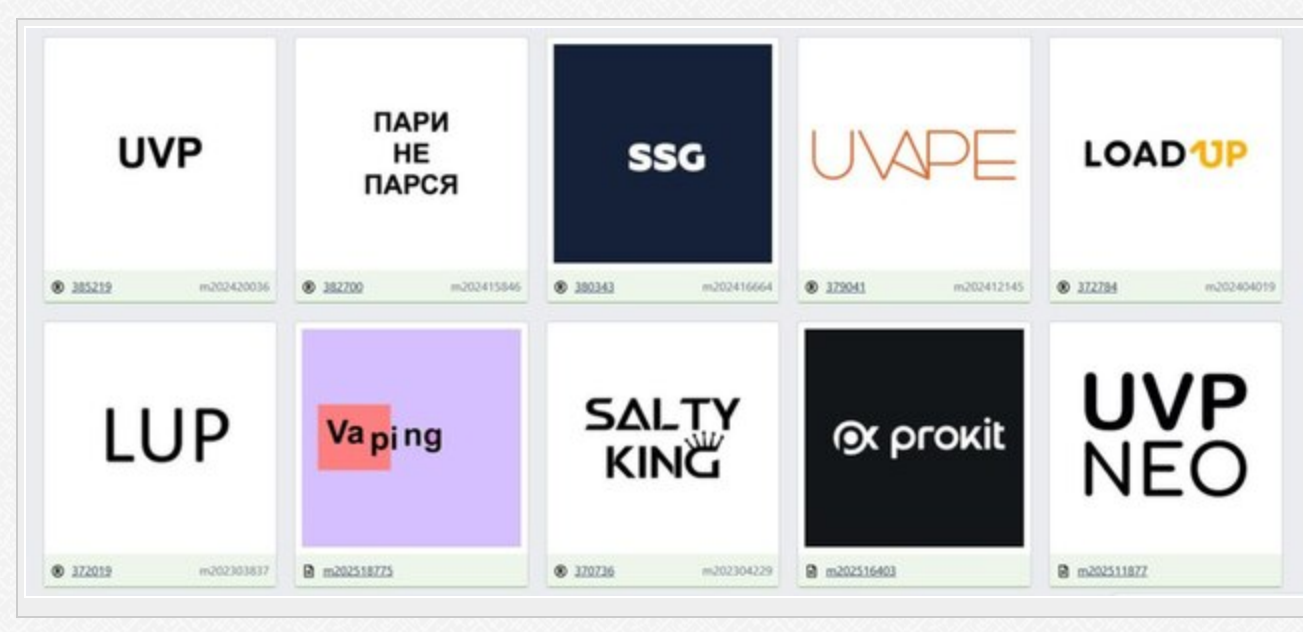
UVP

® 385219 m202420036

ПАРИ
НЕ
ПАРСЯ

® 382700 m202415846

SSG

® 380343 m202416664

UVAPE

® 379041 m202412145

LOAD UP

® 372784 m202404019

LUP

® 372019 m202303837

Vaping

m202518775

SALTY
KING

® 370736 m202304229

prokit

m202516403

UVP
NEO

m202511877